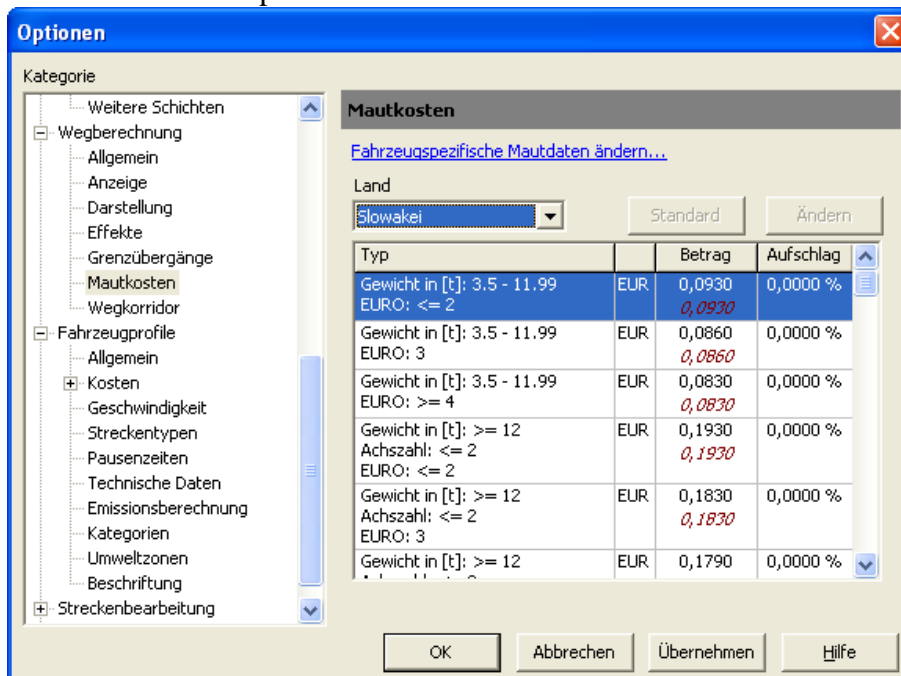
Optionen

Kategorie

Weitere Schichten
Wegberechnung
Allgemein
Anzeige
Darstellung
Effekte
Grenzübergänge
Mautkosten
Wegkorridor
Fahrzeugprofile
Allgemein
Kosten
Geschwindigkeit
Streckentypen
Pausenzeiten
Technische Daten
Emissionsberechnung
Kategorien
Umweltzonen
Beschriftung
Streckenbearbeitung

Mautkosten

Fahrzeugspezifische Mautdaten ändern...

Land

Slowakei

Standard

Ändern

| Typ | | Betrag | Aufschlag |
|---|---|---|---|
| Gewicht in [t]: 3.5 - 11.99 EURO: <= 2 | EUR | 0,0930 0,0930 | 0,0000 % |
| Gewicht in [t]: 3.5 - 11.99 EURO: 3 | EUR | 0,0860 0,0860 | 0,0000 % |
| Gewicht in [t]: 3.5 - 11.99 EURO: >= 4 | EUR | 0,0830 0,0830 | 0,0000 % |
| Gewicht in [t]: >= 12 Achszahl: <= 2 EURO: <= 2 | EUR | 0,1930 0,1930 | 0,0000 % |
| Gewicht in [t]: >= 12 Achszahl: <= 2 EURO: 3 | EUR | 0,1830 0,1830 | 0,0000 % |
| Gewicht in [t]: >= 12 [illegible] | EUR | 0,1790 | 0,0000 % |

OK

Abbrechen

Übernehmen

Hilfe